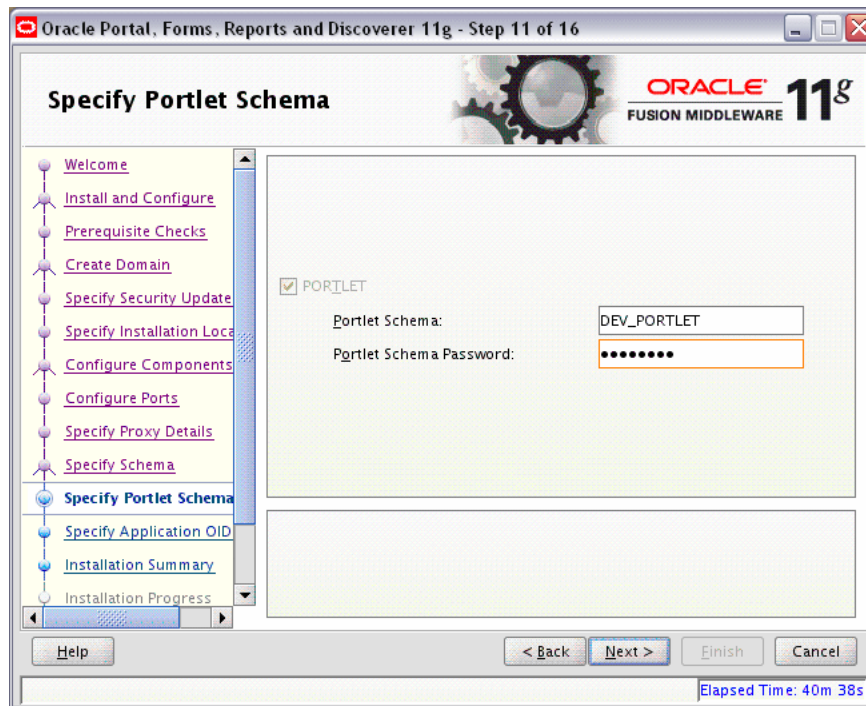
Oracle Portal, Forms, Reports and Discoverer 11g - Step 11 of 16

Specify Portlet Schema

ORACLE
FUSION MIDDLEWARE 11g

Welcome
Install and Configure
Prerequisite Checks
Create Domain
Specify Security Update
Specify Installation Loca
Configure Components
Configure Ports
Specify Proxy Details
Specify Schema
Specify Portlet Schema
Specify Application OID
Installation Summary
Installation Progress

PORTLET
Portlet Schema: DEV_PORTLET
Portlet Schema Password: ••••••••

Help
< Back
Next >
Finish
Cancel

Elapsed Time: 40m 38s